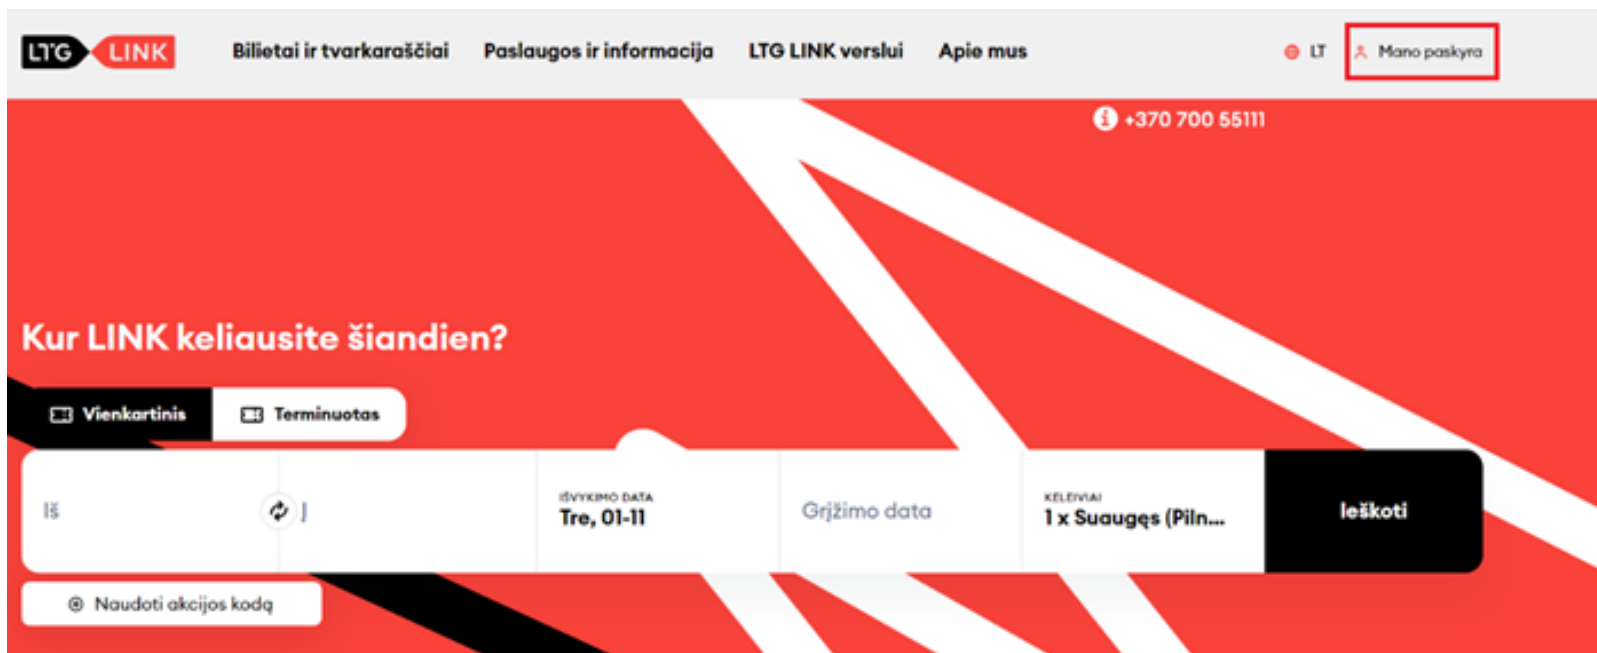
LTG LINK Bilietai ir tvarkaraščiai Paslaugos ir informacija LTG LINK verslui Apie mus LT Mano paskyra

+370 700 55111

Kur LINK keliausite šiandien?

Vienkartinis Terminuotas

Iš

Į

IŠVYKIMO DATA
Tre, 01-11

Grįžimo data

KELEIVIAI
1 x Suaugęs (Piln...

Ieškoti

Naudoti akcijos kodą